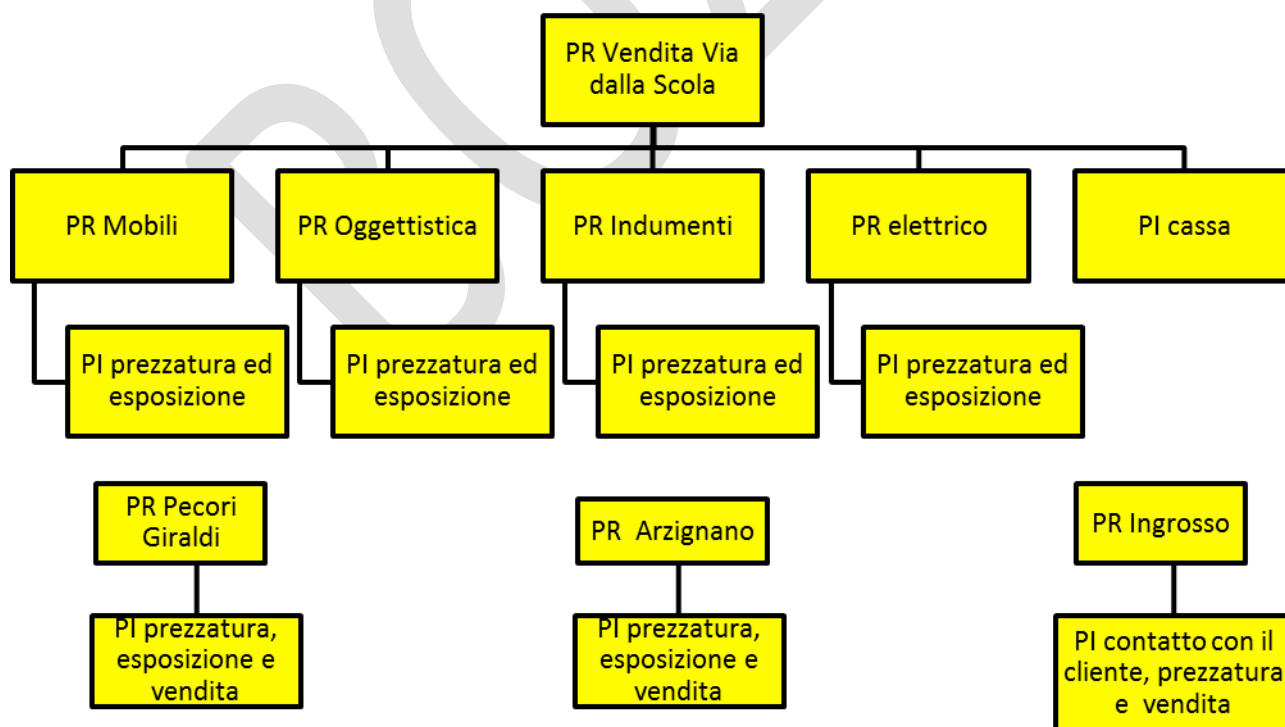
PR Vendita Via dalla Scola

PR Mobili

PI prezzatura ed esposizione

PR Oggettistica

PI prezzatura ed esposizione

PR Indumenti

PI prezzatura ed esposizione

PR elettrico

PI prezzatura ed esposizione

PI cassa

PR Pecori Giraldi

PI prezzatura, esposizione e vendita

PR Arzignano

PI prezzatura, esposizione e vendita

PR Ingrosso

PI contatto con il cliente, prezzatura e vendita